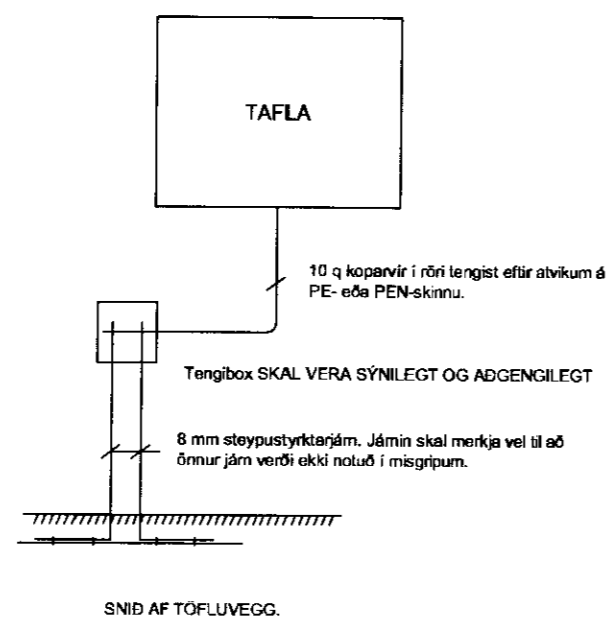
TAFLA

10 q koparvír í röri tengist eftir atvikum á PE- eða PEN-skinnu.

Tengibox SKAL VERA SÝNILEGT OG AÐGENGILEGT

8 mm steypustyrktarjárn. Járnin skal merkja vel til að önnur járn verði ekki notuð í misgripum.

SNIÐ AF TÖFLUVEGG.